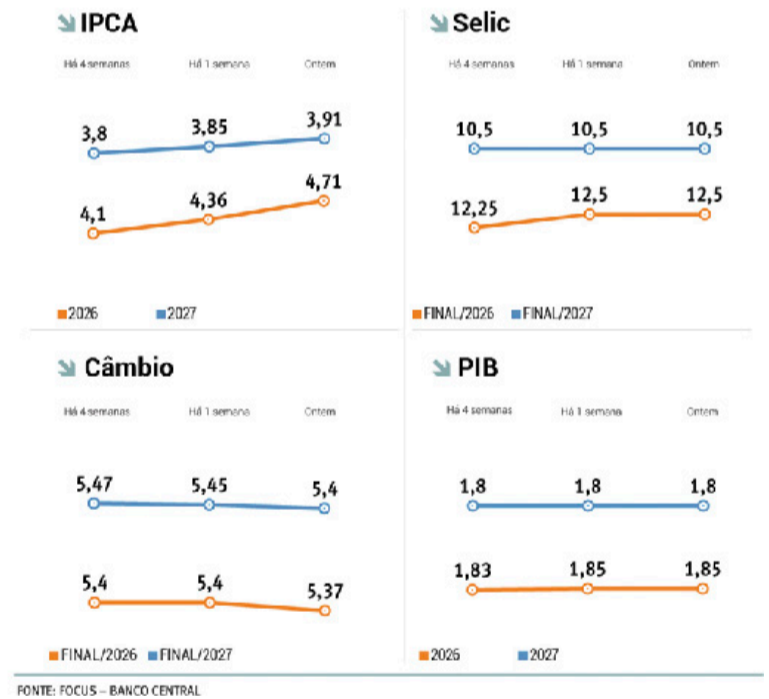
IPCA

Há 4 semanas Há 1 semana Ontem

3,8 3,85 3,91

4,1 4,36 4,71

2026 2027

Selic

Há 4 semanas Há 1 semana Ontem

10,5 10,5 10,5

12,25 12,5 12,5

FINAL/2026 FINAL/2027

Câmbio

Há 4 semanas Há 1 semana Ontem

5,47 5,45 5,4

5,4 5,4 5,37

FINAL/2026 FINAL/2027

PIB

Há 4 semanas Há 1 semana Ontem

1,8 1,8 1,8

1,83 1,85 1,85

2026 2027

FONTE: FOCUS – BANCO CENTRAL